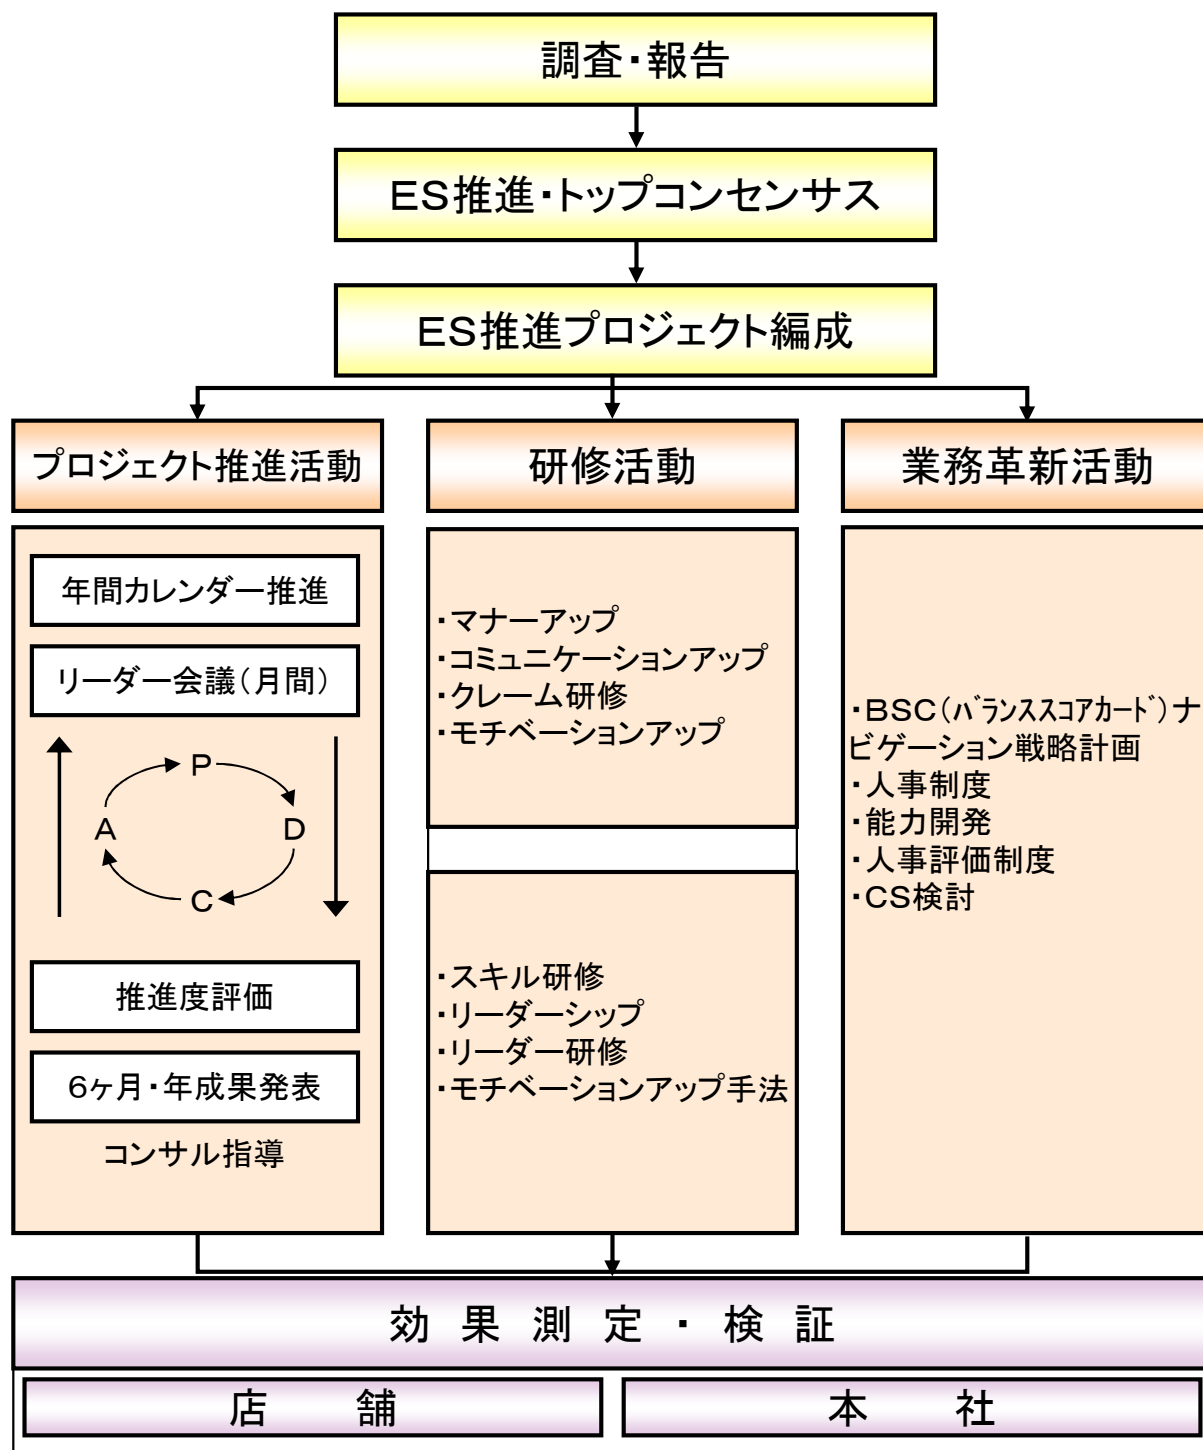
調査・報告

ES推進・トップコンセンサス

ES推進プロジェクト編成

プロジェクト推進活動

研修活動

業務革新活動

年間カレンダー推進

リーダー会議（月間）

P
D
C
A

推進度評価

6ヶ月・年成果発表

コンサル指導

・マナーアップ
・コミュニケーションアップ
・クレーム研修
・モチベーションアップ

・スキル研修
・リーダーシップ
・リーダー研修
・モチベーションアップ手法

・BSC（バランススコアカード）ナビゲーション戦略計画
・人事制度
・能力開発
・人事評価制度
・CS検討

効 果 測 定 ・ 検 証

店　舗

本　社